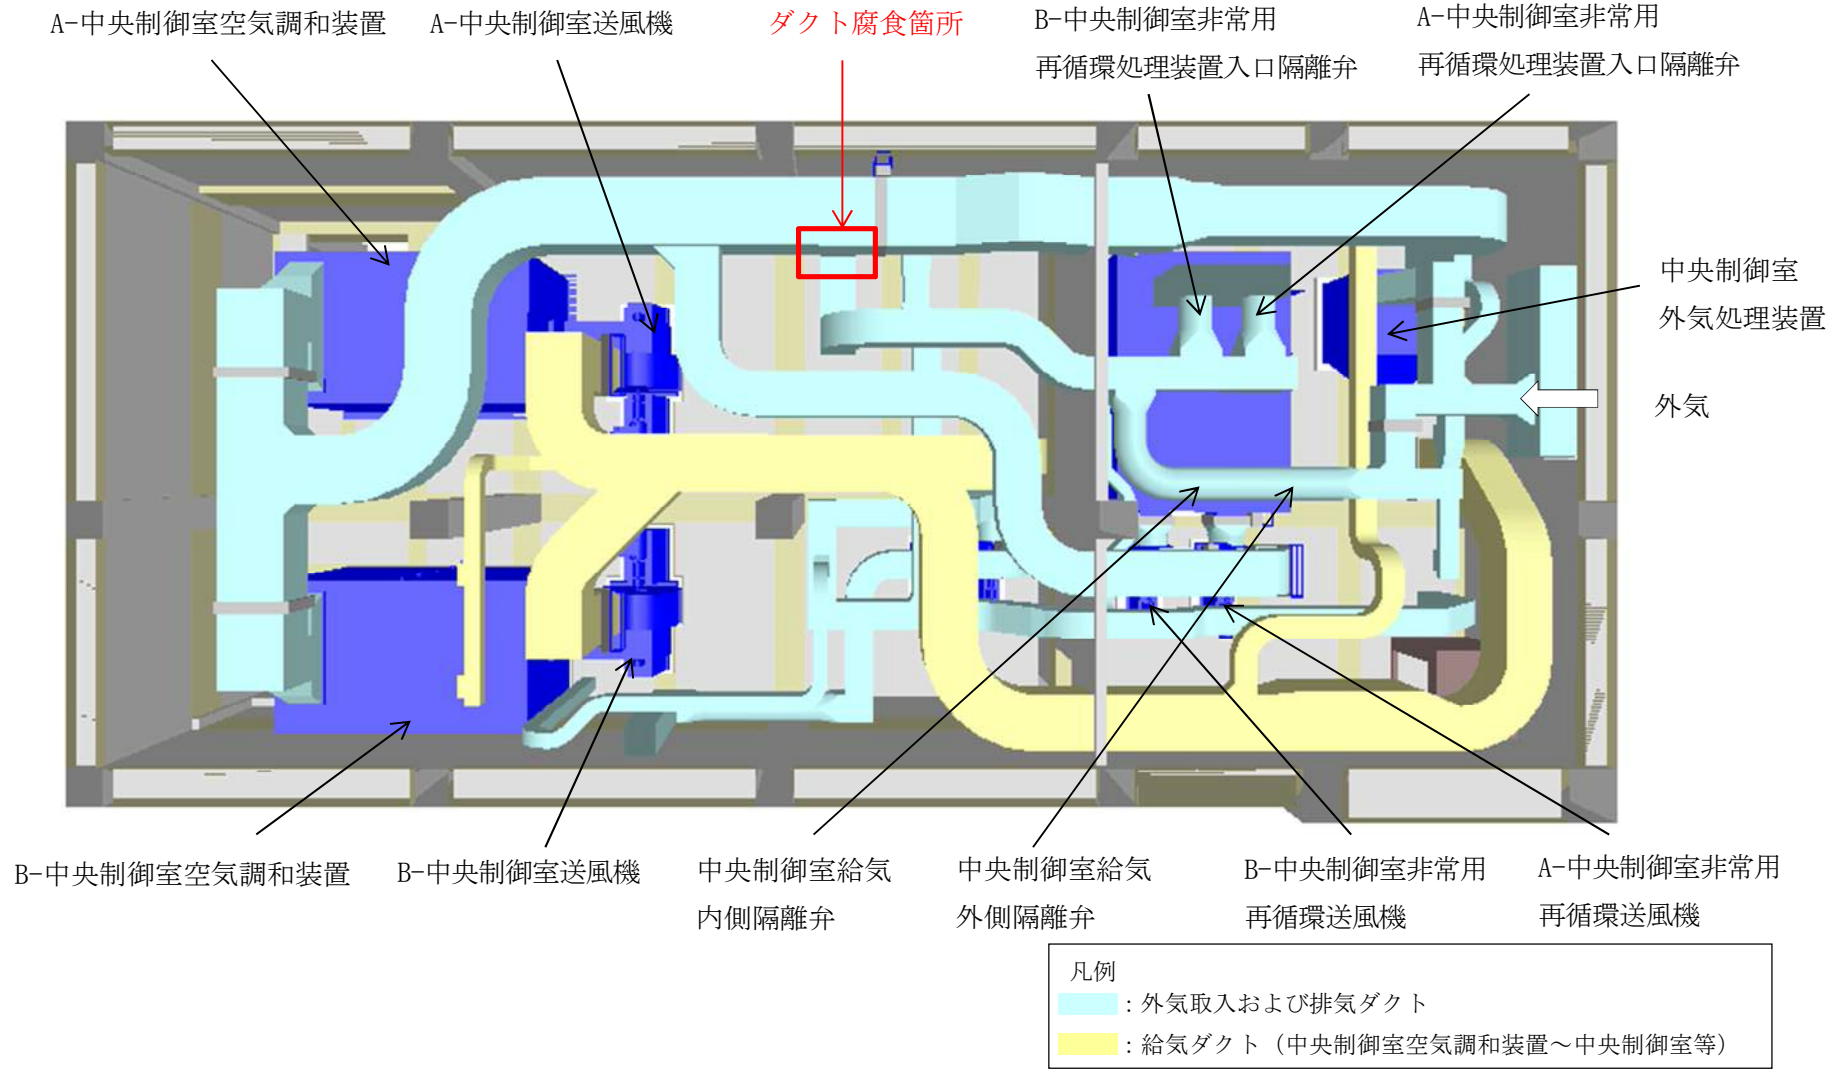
A-中央制御室空気調和装置

A-中央制御室送風機

ダクト腐食箇所

B-中央制御室非常用
再循環処理装置入口隔離弁

A-中央制御室非常用
再循環処理装置入口隔離弁

中央制御室
外気処理装置

外気

B-中央制御室空気調和装置

B-中央制御室送風機

中央制御室給気
内側隔離弁

中央制御室給気
外側隔離弁

B-中央制御室非常用
再循環送風機

A-中央制御室非常用
再循環送風機

凡例
：外気取入および排気ダクト
：給気ダクト（中央制御室空気調和装置～中央制御室等）